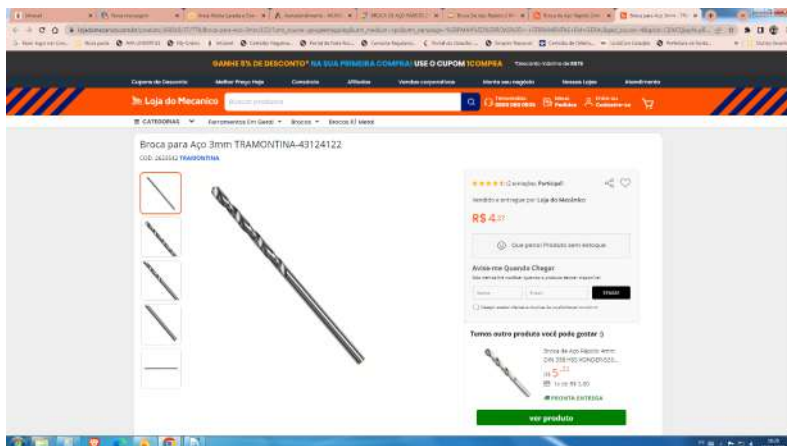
GANHE 5% DE DESCONTO* NA SUA PRIMEIRA COMPRA! USE O CUPOM 1COMPRA

Cupons de Desconto | Melhor Preço Hoje | Consórcio | Afiliados | Vendas corporativas | Monte seu negócio | Nossas Lojas | Atendimento

Loja do Mecânico

CATEGORIAS | Ferramentas Em Geral | Brocas | Brocas P/ Metal

Broca para Aço 3mm TRAMONTINA-43124122

COD: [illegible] TRAMONTINA

(2 avaliações) Participe!

Vendido e entregue por Loja do Mecânico

R$ 4,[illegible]

Quer ganhar? Produto sem estoque

Avise-me Quando Chegar

ENVIAR

Temos outro produto você pode gostar :)

Broca de Aço Rápido 4mm DIN 338 HSS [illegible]

R$ 5,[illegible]

PRONTA ENTREGA

ver produto